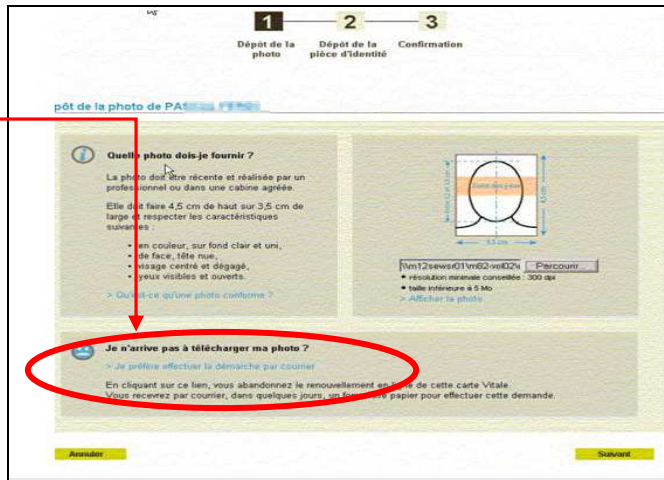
1 2 3

Dépôt de la photo

Dépôt de la pièce d'identité

Confirmation

pôt de la photo de PA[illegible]

Quelle photo dois-je fournir ?

La photo doit être récente et réalisée par un professionnel ou dans une cabine agréée.

Elle doit faire 4,5 cm de haut sur 3,5 cm de large et respecter les caractéristiques suivantes :

• en couleur, sur fond clair et uni,
• de face, tête nue,
• visage centré et dégagé,
• yeux visibles et ouverts.

> Qu'est-ce qu'une photo conforme ?

Zone des yeux

4,5 cm

3,5 cm

\\m12sews\01\m82-vol02\

Parcourir...

• résolution minimale conseillée : 300 dpi
• taille inférieure à 5 Mo

> Afficher la photo

Je n'arrive pas à télécharger ma photo ?

> Je préfère effectuer la démarche par courrier

En cliquant sur ce lien, vous abandonnez le renouvellement en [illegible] de cette carte Vitale.
Vous recevrez par courrier, dans quelques jours, un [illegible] papier pour effectuer cette demande.

Annuler

Suivant